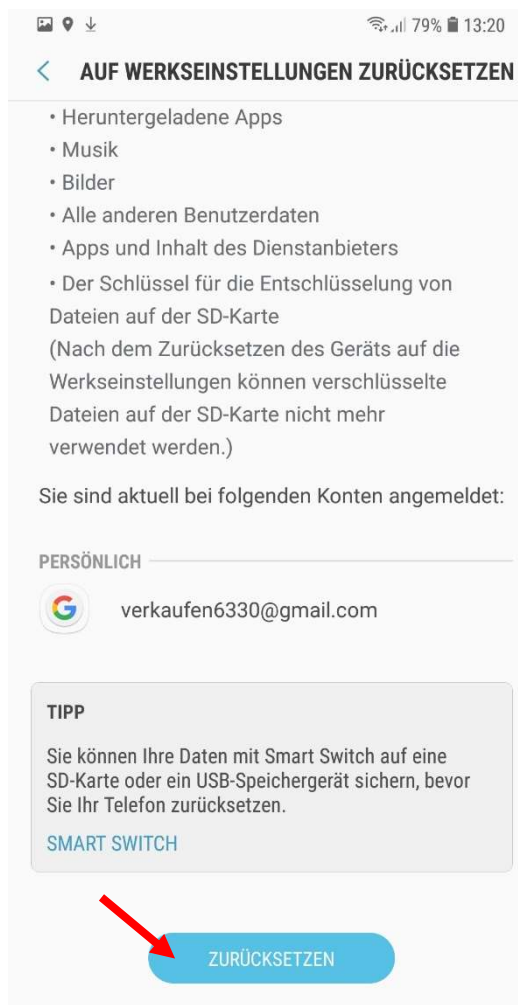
79% 13:20

AUF WERKSEINSTELLUNGEN ZURÜCKSETZEN

• Heruntergeladene Apps
• Musik
• Bilder
• Alle anderen Benutzerdaten
• Apps und Inhalt des Dienstanbieters
• Der Schlüssel für die Entschlüsselung von Dateien auf der SD-Karte (Nach dem Zurücksetzen des Geräts auf die Werkseinstellungen können verschlüsselte Dateien auf der SD-Karte nicht mehr verwendet werden.)

Sie sind aktuell bei folgenden Konten angemeldet:

PERSÖNLICH

verkaufen6330@gmail.com

TIPP

Sie können Ihre Daten mit Smart Switch auf eine SD-Karte oder ein USB-Speichergerät sichern, bevor Sie Ihr Telefon zurücksetzen.

SMART SWITCH

ZURÜCKSETZEN